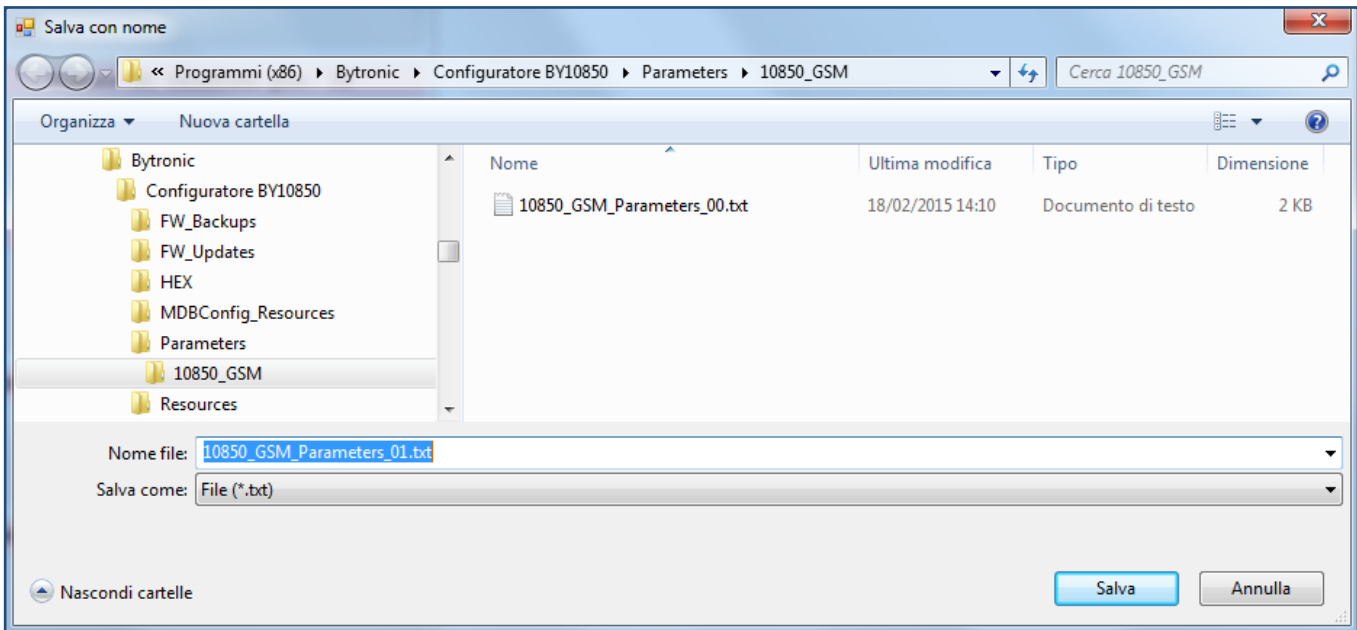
Salva con nome

« Programmi (x86) ▸ Bytronic ▸ Configuratore BY10850 ▸ Parameters ▸ 10850_GSM

Cerca 10850_GSM

Organizza ▾ Nuova cartella

Bytronic
Configuratore BY10850
FW_Backups
FW_Updates
HEX
MDBConfig_Resources
Parameters
10850_GSM
Resources

| Nome | Ultima modifica | Tipo | Dimensione |
|---|---|---|---|
| 10850_GSM_Parameters_00.txt | 18/02/2015 14:10 | Documento di testo | 2 KB |

Nome file: 10850_GSM_Parameters_01.txt
Salva come: File (*.txt)

Nascondi cartelle

Salva
Annulla